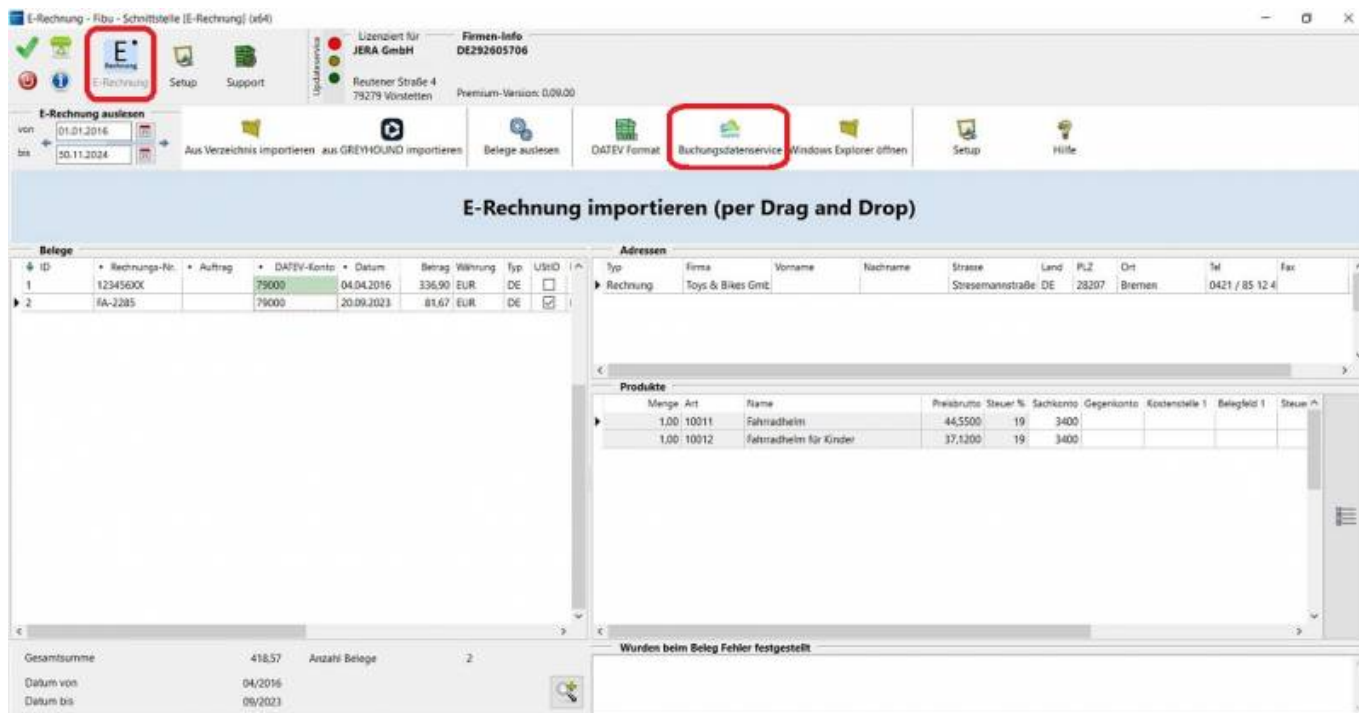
E-Rechnung - Fibu - Schnittstelle [E-Rechnung] (x64)

E-Rechnung Setup Support

Updateservice

Lizenziert für
JERA GmbH
Reutener Straße 4
79279 Vörstetten

Firmen-Info
DE292605706

Premium-Version: 0.09.00

E-Rechnung auslesen
von 01.01.2016
bis 30.11.2024

Aus Verzeichnis importieren | aus GREYHOUND importieren | Belege auslesen | DATEV Format | Buchungsdatenservice | Windows Explorer öffnen | Setup | Hilfe

E-Rechnung importieren (per Drag and Drop)

Belege

| ID | Rechnungs-Nr. | Auftrag | DATEV-Konto | Datum | Betrag | Währung | Typ | UStID |
|---|---|---|---|---|---|---|---|---|
| 1 | 123456XX | | 79000 | 04.04.2016 | 336,90 | EUR | DE | ☐ |
| 2 | FA-2285 | | 79000 | 20.09.2023 | 81,67 | EUR | DE | ☑ |

Adressen

| Typ | Firma | Vorname | Nachname | Strasse | Land | PLZ | Ort | Tel | Fax |
|---|---|---|---|---|---|---|---|---|---|
| Rechnung | Toys & Bikes Gmb | | | Stresemannstraße | DE | 28207 | Bremen | 0421 / 85 12 4 | |

Produkte

| Menge | Art | Name | Preisbrutto | Steuer % | Sachkonto | Gegenkonto | Kostenstelle 1 | Belegfeld 1 | Steue |
|---|---|---|---|---|---|---|---|---|---|
| 1,00 | 10011 | Fahrradhelm | 44,5500 | 19 | 3400 | | | | |
| 1,00 | 10012 | Fahrradhelm für Kinder | 37,1200 | 19 | 3400 | | | | |

Gesamtsumme 418,57 Anzahl Belege 2
Datum von 04/2016
Datum bis 09/2023

Wurden beim Beleg Fehler festgestellt